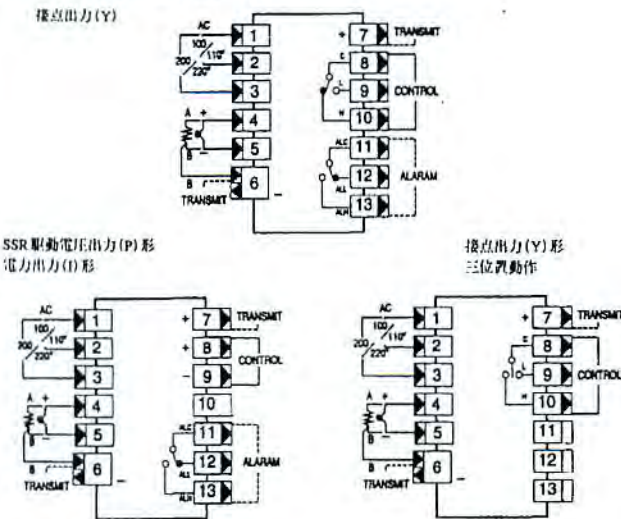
接点出力(Y)

AC
100/110°
200/220°
1
2
3
A +
4
B −
5
B
6
TRANSMIT
−
+
7
TRANSMIT
C
8
L
9
CONTROL
H
10
ALC
11
AL1
12
ALARAM
ALH
13

SSR 駆動電圧出力(P)形
電力出力(I)形

AC
100/110°
200/220°
1
2
3
A
4
B
5
B
6
TRANSMIT
−
+
7
TRANSMIT
+
8
CONTROL
−
9
10
ALC
11
AL1
12
ALARAM
ALH
13

接点出力(Y)形
三位置動作

AC
100/110°
200/220°
1
2
3
A
4
B
5
B
6
TRANSMIT
−
+
7
TRANSMIT
C
8
L
9
CONTROL
H
10
11
12
13